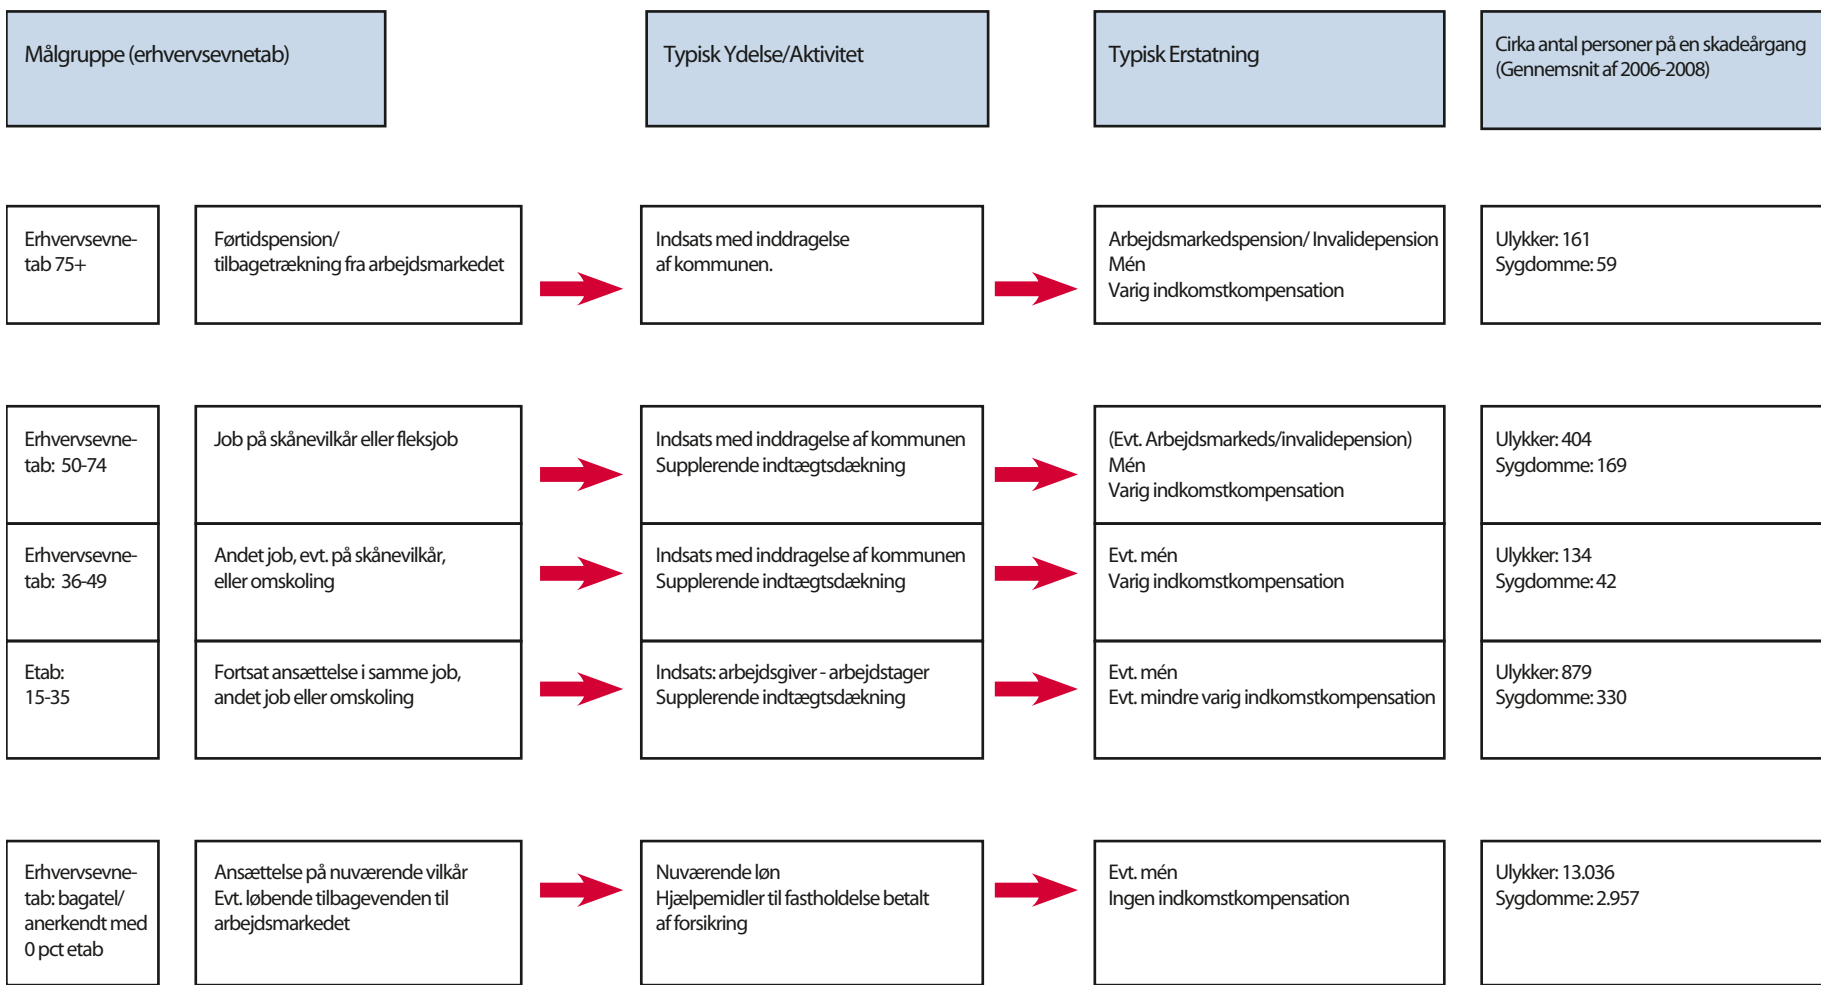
Målgruppe (erhvervsevnetab)

Typisk Ydelse/Aktivitet

Typisk Erstatning

Cirka antal personer på en skadeårgang (Gennemsnit af 2006-2008)

Erhvervsevnetab 75+

Førtidspension/ tilbagetrækning fra arbejdsmarkedet

Indsats med inddragelse af kommunen.

Arbejdsmarkedspension/ Invalidepension
Mén
Varig indkomstkompensation

Ulykker: 161
Sygdomme: 59

Erhvervsevnetab: 50-74

Job på skånevilkår eller fleksjob

Indsats med inddragelse af kommunen
Supplerende indtægtsdækning

(Evt. Arbejdsmarkeds/invalidepension)
Mén
Varig indkomstkompensation

Ulykker: 404
Sygdomme: 169

Erhvervsevnetab: 36-49

Andet job, evt. på skånevilkår, eller omskoling

Indsats med inddragelse af kommunen
Supplerende indtægtsdækning

Evt. mén
Varig indkomstkompensation

Ulykker: 134
Sygdomme: 42

Etab:
15-35

Fortsat ansættelse i samme job, andet job eller omskoling

Indsats: arbejdsgiver - arbejdstager
Supplerende indtægtsdækning

Evt. mén
Evt. mindre varig indkomstkompensation

Ulykker: 879
Sygdomme: 330

Erhvervsevnetab: bagatel/ anerkendt med 0 pct etab

Ansættelse på nuværende vilkår
Evt. løbende tilbagevenden til arbejdsmarkedet

Nuværende løn
Hjælpemidler til fastholdelse betalt af forsikring

Evt. mén
Ingen indkomstkompensation

Ulykker: 13.036
Sygdomme: 2.957